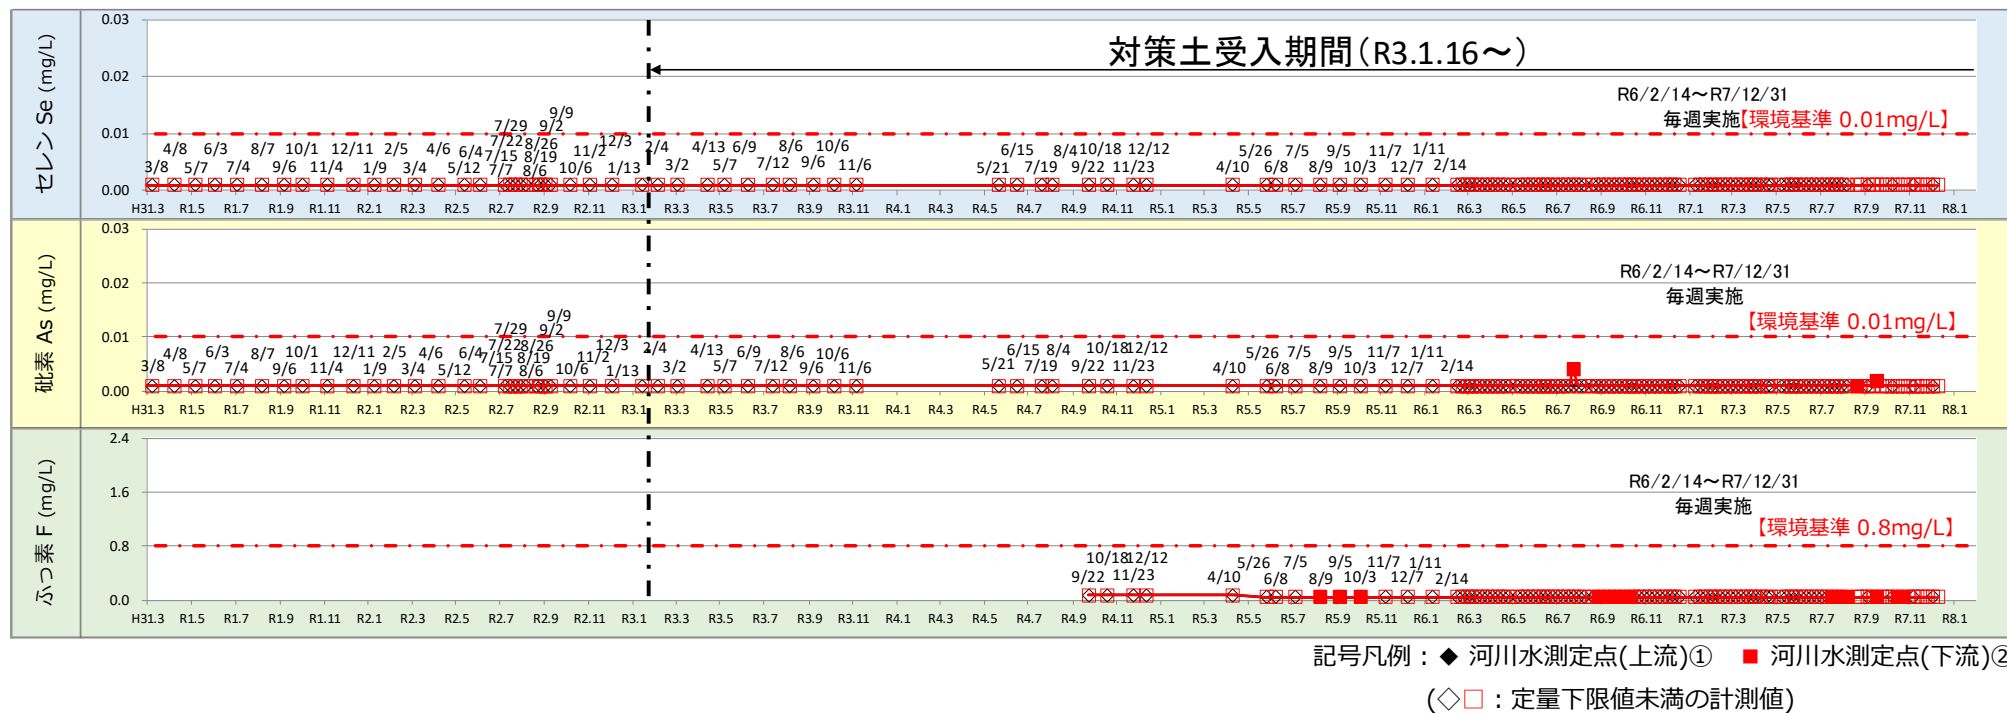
対策土受入期間(R3.1.16～)

セレン Se (mg/L)

0.03
0.02
0.01
0.00

R6/2/14～R7/12/31
毎週実施【環境基準 0.01mg/L】

9/9
7/29 9/2
7/22 8/26
7/15 8/19
7/7 8/6
4/8 6/3 8/7 10/1 12/11 2/5 4/6 6/4 11/2 12/3 2/4 4/13 6/9 8/6 10/6
3/8 5/7 7/4 9/6 11/4 1/9 3/4 5/12 10/6 1/13 3/2 5/7 7/12 9/6 11/6
6/15 8/4 10/18 12/12
5/21 7/19 9/22 11/23
5/26 7/5 9/5 11/7 1/11
4/10 6/8 8/9 10/3 12/7 2/14

H31.3 R1.5 R1.7 R1.9 R1.11 R2.1 R2.3 R2.5 R2.7 R2.9 R2.11 R3.1 R3.3 R3.5 R3.7 R3.9 R3.11 R4.1 R4.3 R4.5 R4.7 R4.9 R4.11 R5.1 R5.3 R5.5 R5.7 R5.9 R5.11 R6.1 R6.3 R6.5 R6.7 R6.9 R6.11 R7.1 R7.3 R7.5 R7.7 R7.9 R7.11 R8.1

砒素 As (mg/L)

0.03
0.02
0.01
0.00

R6/2/14～R7/12/31
毎週実施
【環境基準 0.01mg/L】

9/9
7/29 9/2
7/22 8/26
7/15 8/19
7/7 8/6
4/8 6/3 8/7 10/1 12/11 2/5 4/6 6/4 11/2 12/3 2/4 4/13 6/9 8/6 10/6
3/8 5/7 7/4 9/6 11/4 1/9 3/4 5/12 10/6 1/13 3/2 5/7 7/12 9/6 11/6
6/15 8/4 10/18 12/12
5/21 7/19 9/22 11/23
5/26 7/5 9/5 11/7 1/11
4/10 6/8 8/9 10/3 12/7 2/14

H31.3 R1.5 R1.7 R1.9 R1.11 R2.1 R2.3 R2.5 R2.7 R2.9 R2.11 R3.1 R3.3 R3.5 R3.7 R3.9 R3.11 R4.1 R4.3 R4.5 R4.7 R4.9 R4.11 R5.1 R5.3 R5.5 R5.7 R5.9 R5.11 R6.1 R6.3 R6.5 R6.7 R6.9 R6.11 R7.1 R7.3 R7.5 R7.7 R7.9 R7.11 R8.1

ふっ素 F (mg/L)

2.4
1.6
0.8
0.0

R6/2/14～R7/12/31
毎週実施
【環境基準 0.8mg/L】

10/18 12/12
9/22 11/23
5/26 7/5 9/5 11/7 1/11
4/10 6/8 8/9 10/3 12/7 2/14

H31.3 R1.5 R1.7 R1.9 R1.11 R2.1 R2.3 R2.5 R2.7 R2.9 R2.11 R3.1 R3.3 R3.5 R3.7 R3.9 R3.11 R4.1 R4.3 R4.5 R4.7 R4.9 R4.11 R5.1 R5.3 R5.5 R5.7 R5.9 R5.11 R6.1 R6.3 R6.5 R6.7 R6.9 R6.11 R7.1 R7.3 R7.5 R7.7 R7.9 R7.11 R8.1

記号凡例：◆ 河川水測定点(上流)① ■ 河川水測定点(下流)②
(◇□：定量下限値未満の計測値)